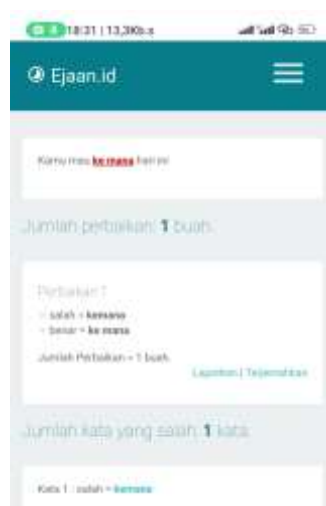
18:31 | 13,2KB/s

Ejaan.id

Kamu mau ke mana hari ini

Jumlah perbaikan: 1 buah

Perbaikan 1
- salah = kemana
- benar = ke mana

Jumlah Perbaikan = 1 buah

Laporkan | Terjemahkan

Jumlah kata yang salah: 1 kata

Kata 1 : salah = kemana